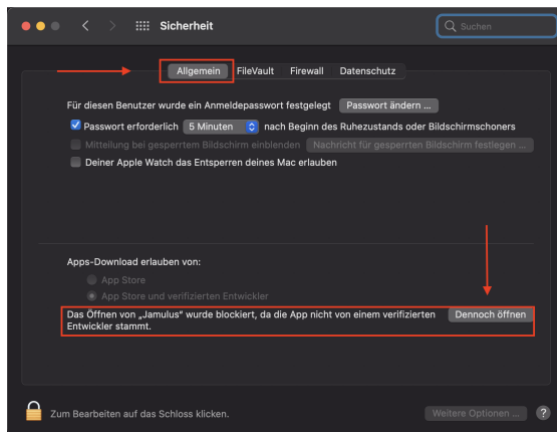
Sicherheit

Suchen

Allgemein FileVault Firewall Datenschutz

Für diesen Benutzer wurde ein Anmeldepasswort festgelegt Passwort ändern ...

Passwort erforderlich 5 Minuten nach Beginn des Ruhezustands oder Bildschirmschoners

Mitteilung bei gesperrtem Bildschirm einblenden Nachricht für gesperrten Bildschirm festlegen ...

Deiner Apple Watch das Entsperren deines Mac erlauben

Apps-Download erlauben von:

App Store

App Store und verifizierten Entwickler

Das Öffnen von „Jamulus" wurde blockiert, da die App nicht von einem verifizierten Entwickler stammt.

Dennoch öffnen

Zum Bearbeiten auf das Schloss klicken.

Weitere Optionen ...

?